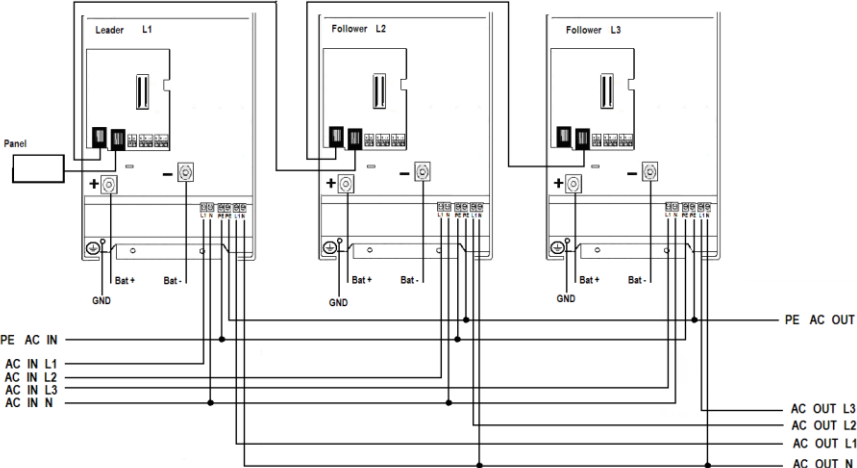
Leader L1

Follower L2

Follower L3

Panel

+

−

+

−

+

−

L1 N PE PE L1 N

L1 N PE PE L1 N

L1 N PE PE L1 N

GND

Bat +

Bat -

GND

Bat +

Bat -

GND

Bat +

Bat -

PE AC IN

PE AC OUT

AC IN L1

AC IN L2

AC IN L3

AC IN N

AC OUT L3

AC OUT L2

AC OUT L1

AC OUT N